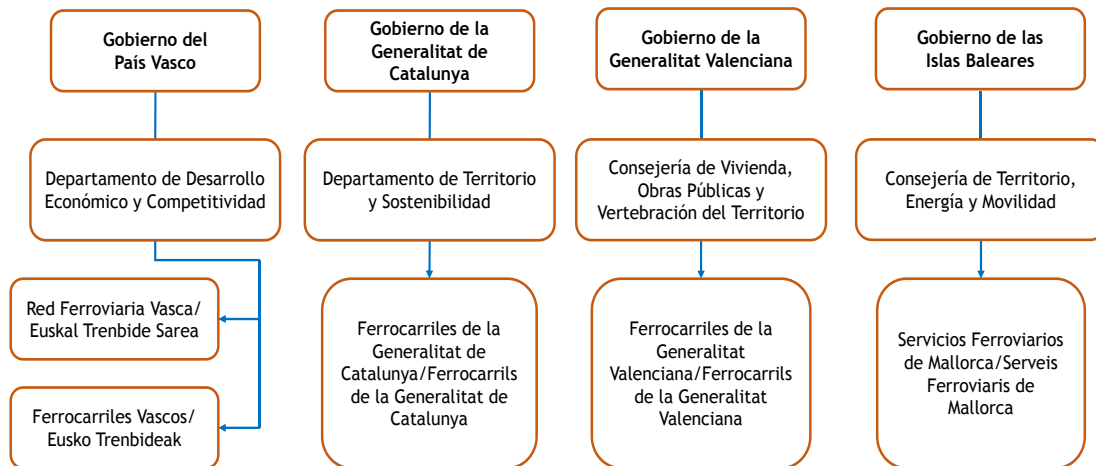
Gobierno del País Vasco

Departamento de Desarrollo Económico y Competitividad

Red Ferroviaria Vasca/ Euskal Trenbide Sarea

Ferrocarriles Vascos/ Eusko Trenbideak

Gobierno de la Generalitat de Catalunya

Departamento de Territorio y Sostenibilidad

Ferrocarriles de la Generalitat de Catalunya/Ferrocarrils de la Generalitat de Catalunya

Gobierno de la Generalitat Valenciana

Consejería de Vivienda, Obras Públicas y Vertebración del Territorio

Ferrocarriles de la Generalitat Valenciana/Ferrocarrils de la Generalitat Valenciana

Gobierno de las Islas Baleares

Consejería de Territorio, Energía y Movilidad

Servicios Ferroviarios de Mallorca/Serveis Ferroviaris de Mallorca